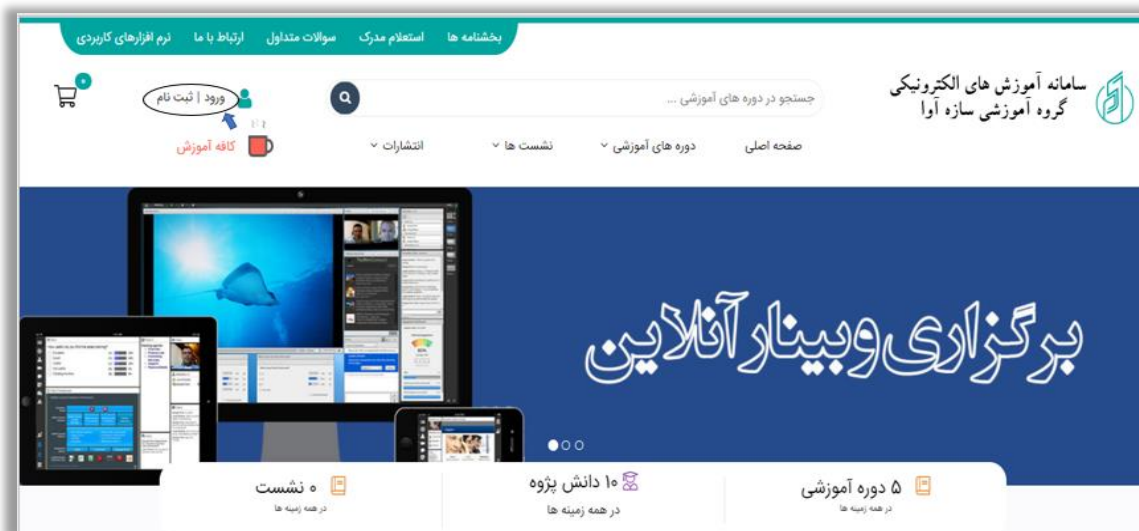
بخشنامه ها استعلام مدرک سوالات متداول ارتباط با ما نرم افزارهای کاربردی

سامانه آموزش های الکترونیکی
گروه آموزشی سازه آوا

جستجو در دوره های آموزشی ...

ورود | ثبت نام

0

صفحه اصلی دوره های آموزشی نشست ها انتشارات کافه آموزش

برگزاری وبینار آنلاین

۵ دوره آموزشی
در همه زمینه ها

۱۰ دانش پژوه
در همه زمینه ها

۰ نشست
در همه زمینه ها